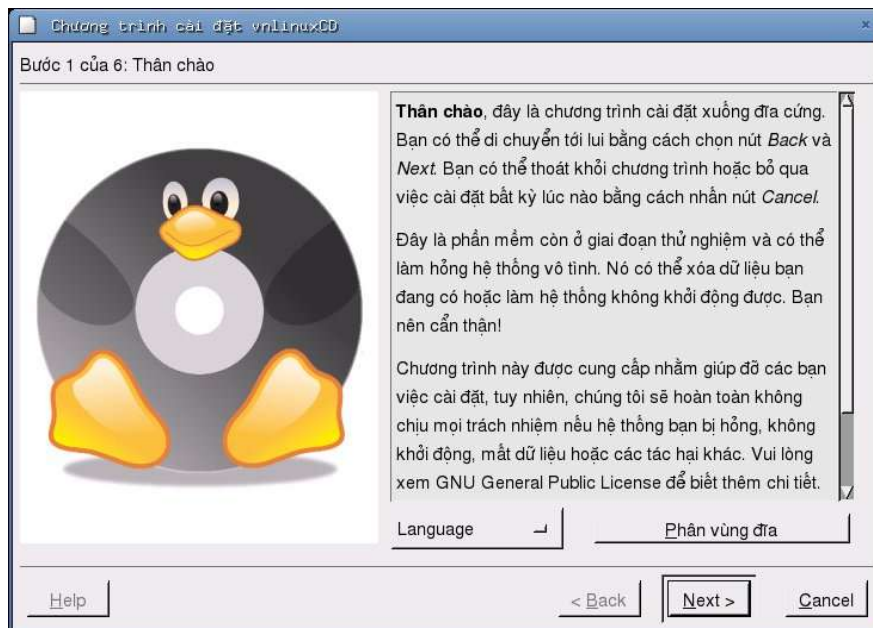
Chương trình cài đặt vnlinuxCD

Bước 1 của 6: Thân chào

Thân chào, đây là chương trình cài đặt xuống đĩa cứng. Bạn có thể di chuyển tới lui bằng cách chọn nút Back và Next. Bạn có thể thoát khỏi chương trình hoặc bỏ qua việc cài đặt bất kỳ lúc nào bằng cách nhấn nút Cancel.

Đây là phần mềm còn ở giai đoạn thử nghiệm và có thể làm hỏng hệ thống vô tình. Nó có thể xóa dữ liệu bạn đang có hoặc làm hệ thống không khởi động được. Bạn nên cẩn thận!

Chương trình này được cung cấp nhằm giúp đỡ các bạn việc cài đặt, tuy nhiên, chúng tôi sẽ hoàn toàn không chịu mọi trách nhiệm nếu hệ thống bạn bị hỏng, không khởi động, mất dữ liệu hoặc các tác hại khác. Vui lòng xem GNU General Public License để biết thêm chi tiết.

Language

Phân vùng đĩa

Help

< Back

Next >

Cancel